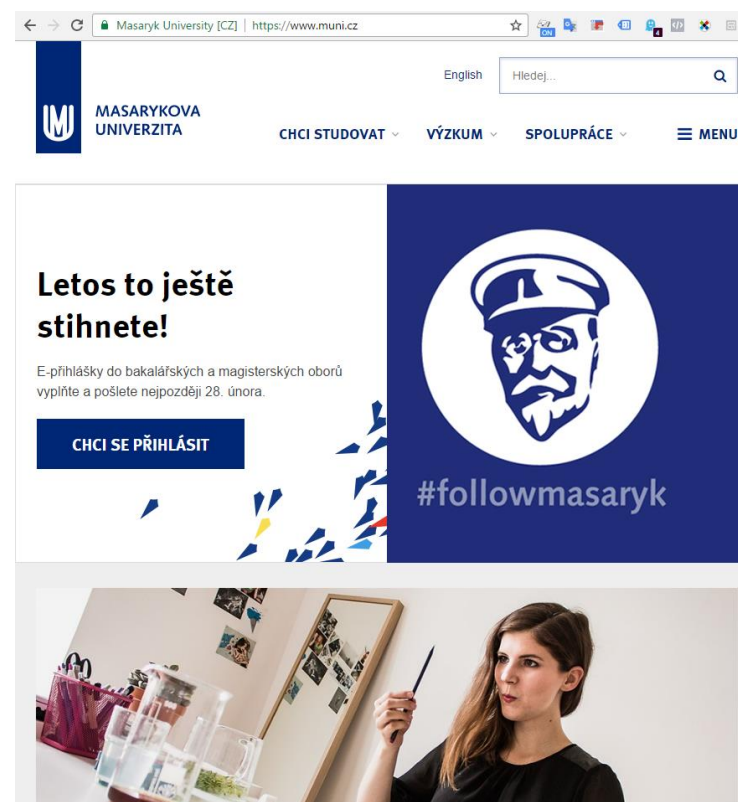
Masaryk University [CZ] | https://www.muni.cz

English

Hledej...

MASARYKOVA UNIVERZITA

CHCI STUDOVAT VÝZKUM SPOLUPRÁCE MENU

Letos to ještě stihnete!

E-přihlášky do bakalářských a magisterských oborů vyplňte a pošlete nejpozději 28. února.

CHCI SE PŘIHLÁSIT

#followmasaryk